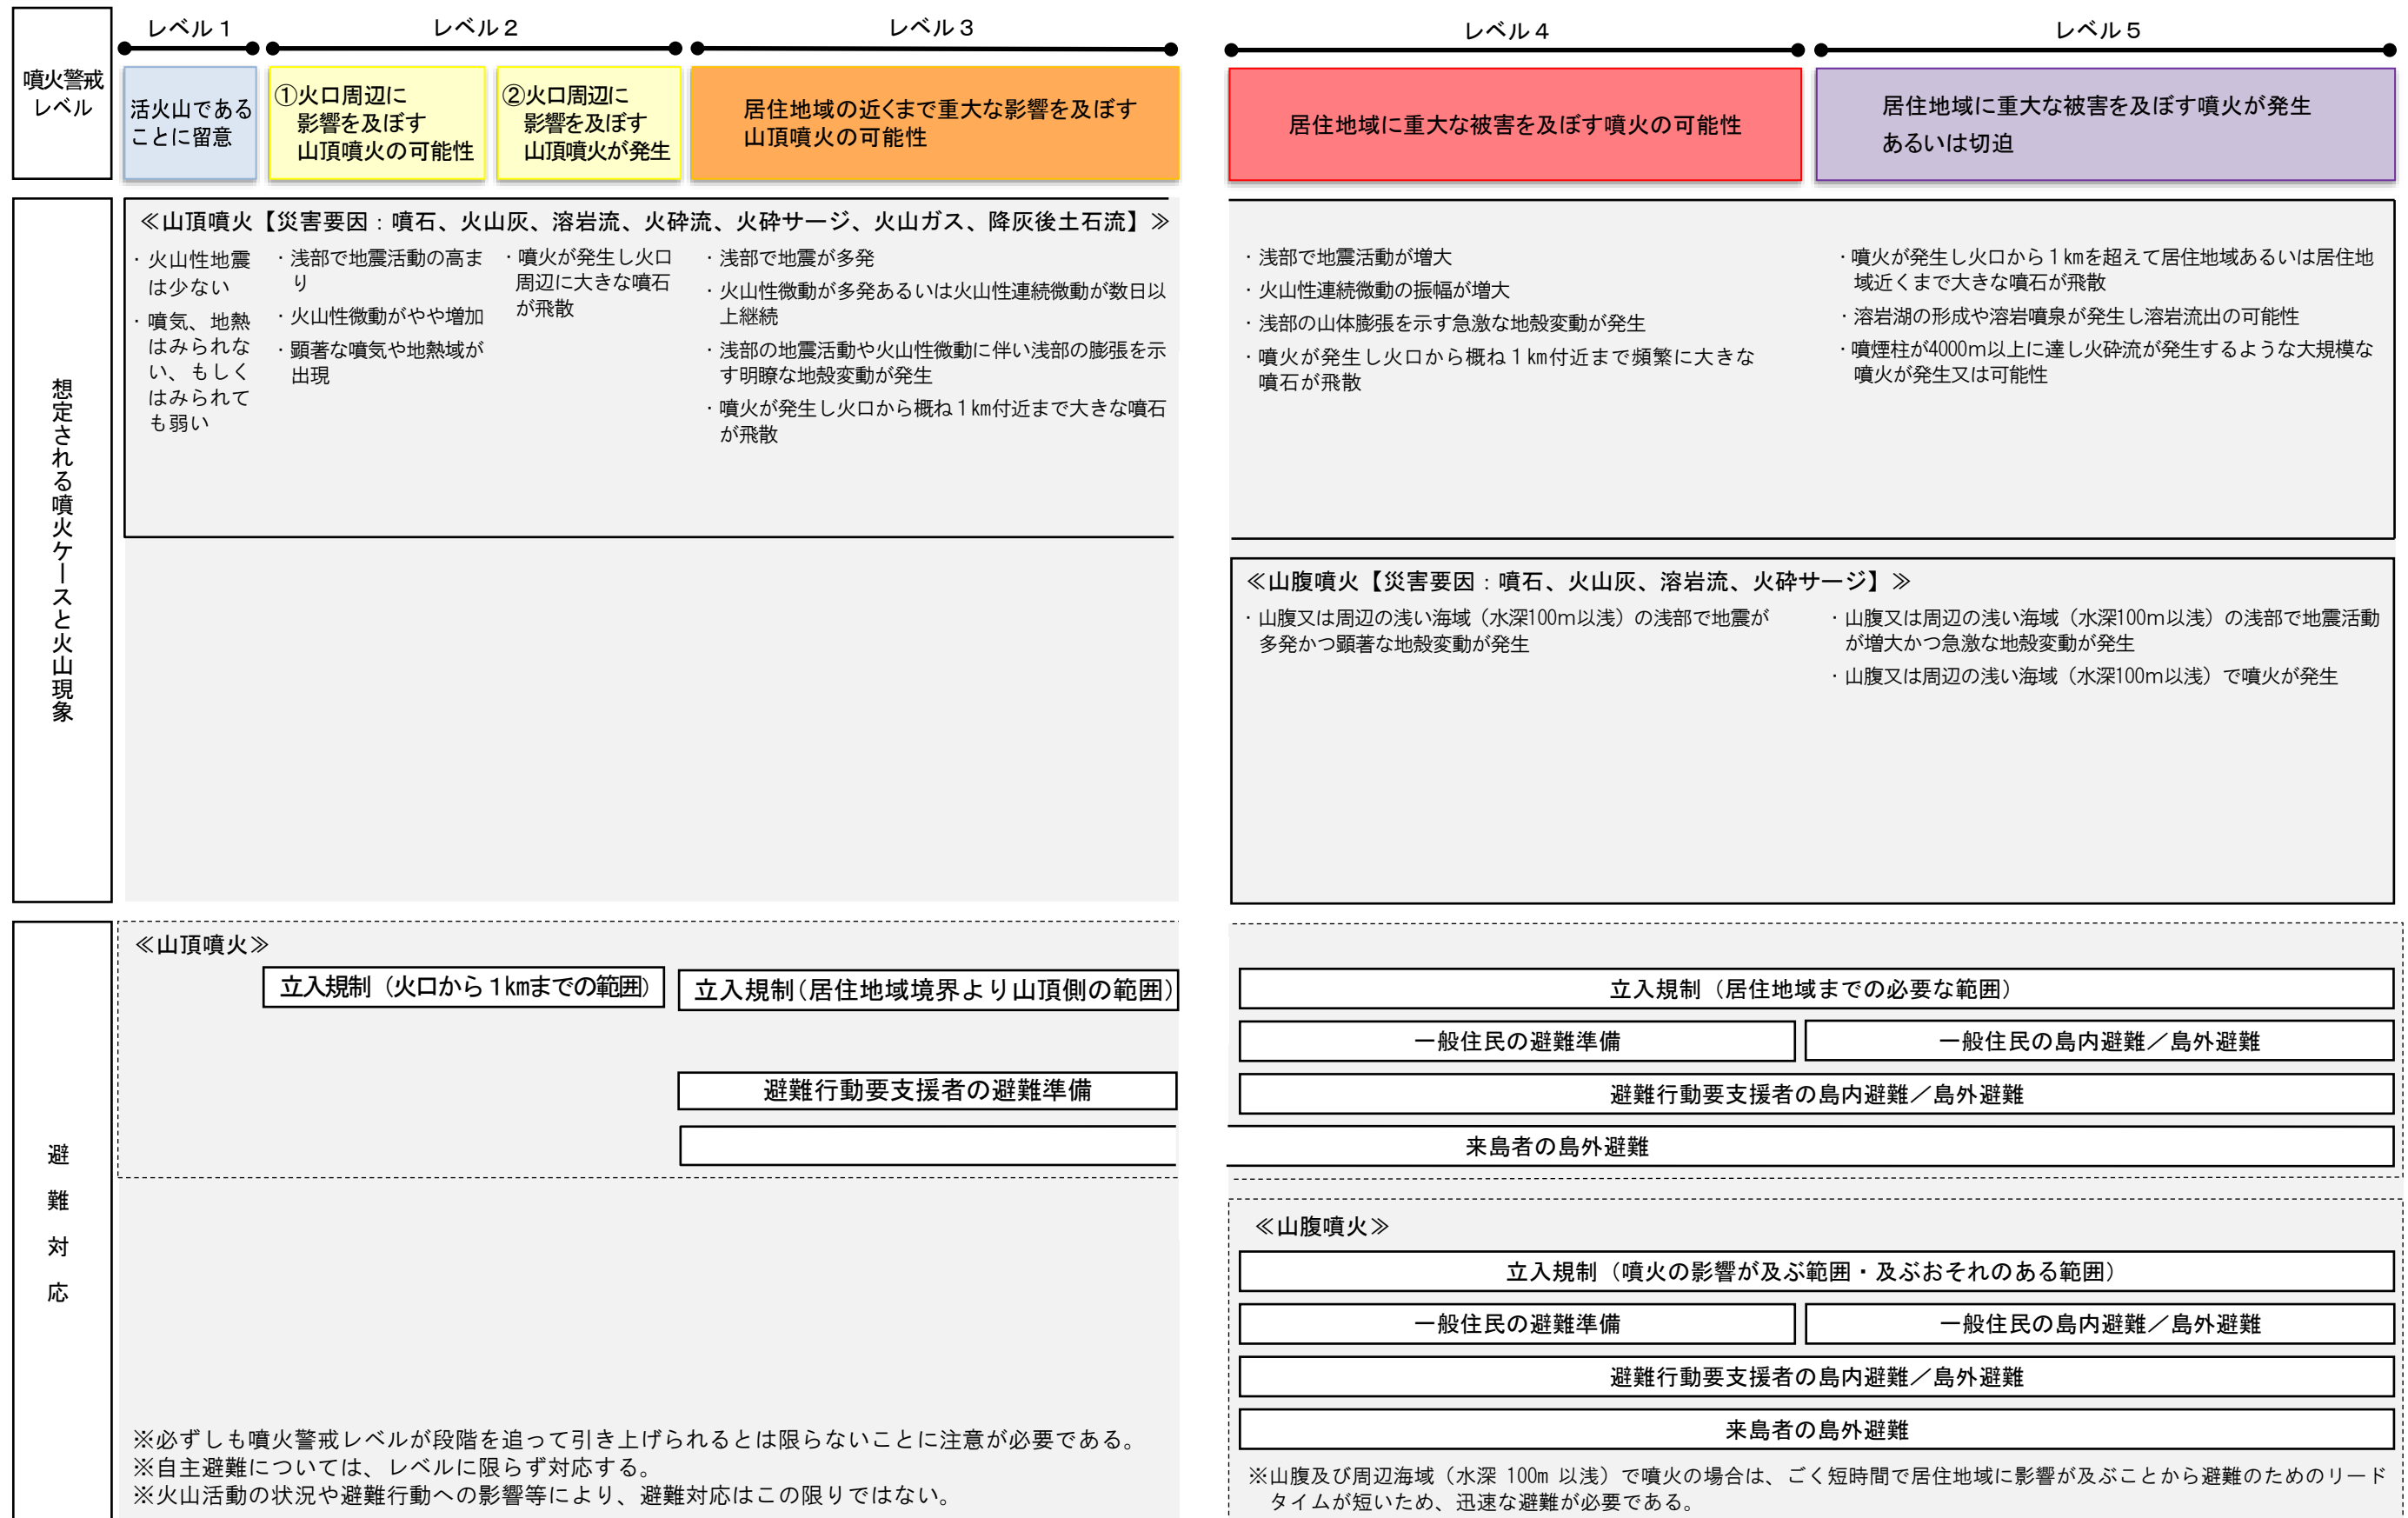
噴火警戒レベル

レベル１　レベル２　レベル３　レベル４　レベル５

活火山であることに留意

①火口周辺に影響を及ぼす山頂噴火の可能性

②火口周辺に影響を及ぼす山頂噴火が発生

居住地域の近くまで重大な影響を及ぼす山頂噴火の可能性

居住地域に重大な被害を及ぼす噴火の可能性

居住地域に重大な被害を及ぼす噴火が発生あるいは切迫

想定される噴火ケースと火山現象

≪山頂噴火【災害要因：噴石、火山灰、溶岩流、火砕流、火砕サージ、火山ガス、降灰後土石流】≫

・火山性地震は少ない
・噴気、地熱はみられない、もしくはみられても弱い

・浅部で地震活動の高まり
・火山性微動がやや増加
・顕著な噴気や地熱域が出現

・噴火が発生し火口周辺に大きな噴石が飛散

・浅部で地震が多発
・火山性微動が多発あるいは火山性連続微動が数日以上継続
・浅部の地震活動や火山性微動に伴い浅部の膨張を示す明瞭な地殻変動が発生
・噴火が発生し火口から概ね１km付近まで大きな噴石が飛散

・浅部で地震活動が増大
・火山性連続微動の振幅が増大
・浅部の山体膨張を示す急激な地殻変動が発生
・噴火が発生し火口から概ね１km付近まで頻繁に大きな噴石が飛散

・噴火が発生し火口から１kmを超えて居住地域あるいは居住地域近くまで大きな噴石が飛散
・溶岩湖の形成や溶岩噴泉が発生し溶岩流出の可能性
・噴煙柱が4000m以上に達し火砕流が発生するような大規模な噴火が発生又は可能性

≪山腹噴火【災害要因：噴石、火山灰、溶岩流、火砕サージ】≫

・山腹又は周辺の浅い海域（水深100m以浅）の浅部で地震が多発かつ顕著な地殻変動が発生

・山腹又は周辺の浅い海域（水深100m以浅）の浅部で地震活動が増大かつ急激な地殻変動が発生
・山腹又は周辺の浅い海域（水深100m以浅）で噴火が発生

避難対応

≪山頂噴火≫

立入規制（火口から１kmまでの範囲）

立入規制（居住地域境界より山頂側の範囲）

避難行動要支援者の避難準備

立入規制（居住地域までの必要な範囲）

一般住民の避難準備

一般住民の島内避難／島外避難

避難行動要支援者の島内避難／島外避難

来島者の島外避難

≪山腹噴火≫

立入規制（噴火の影響が及ぶ範囲・及ぶおそれのある範囲）

一般住民の避難準備

一般住民の島内避難／島外避難

避難行動要支援者の島内避難／島外避難

来島者の島外避難

※必ずしも噴火警戒レベルが段階を追って引き上げられるとは限らないことに注意が必要である。
※自主避難については、レベルに限らず対応する。
※火山活動の状況や避難行動への影響等により、避難対応はこの限りではない。

※山腹及び周辺海域（水深 100m 以浅）で噴火の場合は、ごく短時間で居住地域に影響が及ぶことから避難のためのリードタイムが短いため、迅速な避難が必要である。